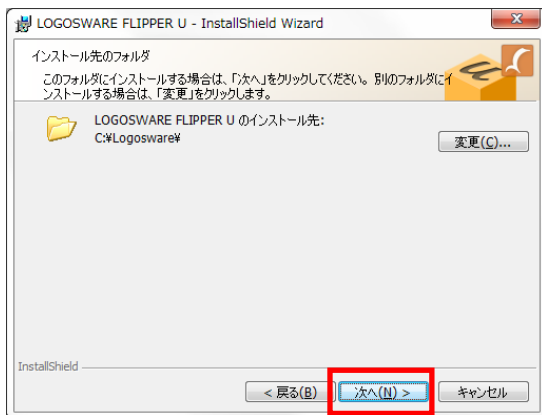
LOGOSWARE FLIPPER U - InstallShield Wizard

インストール先のフォルダ

このフォルダにインストールする場合は、「次へ」をクリックしてください。別のフォルダにインストールする場合は、「変更」をクリックします。

LOGOSWARE FLIPPER U のインストール先:
C:¥Logosware¥

変更(C)...

InstallShield

< 戻る(B)

次へ(N) >

キャンセル